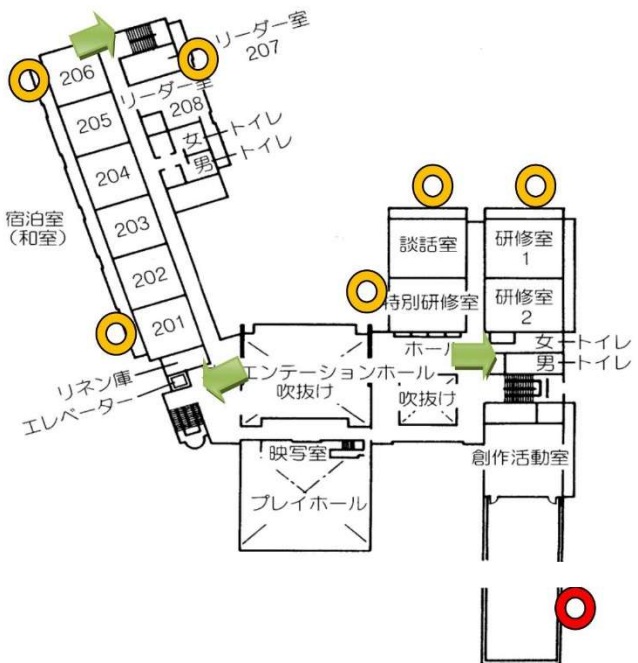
206
リーダー室
207
リーダー室
208
205
女トイレ
男トイレ
204
宿泊室
（和室）
203
談話室
研修室
1
202
特別研修室
研修室
2
201
ホール
女トイレ
男トイレ
リネン庫
エレベーター
エンテーションホール
吹抜け
吹抜け
映写室
創作活動室
プレイホール